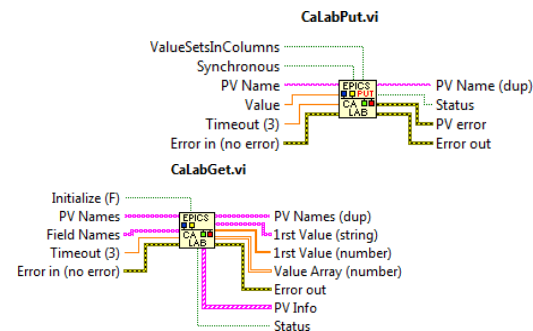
CaLabPut.vi

ValueSetsInColumns
Synchronous
PV Name
Value
Timeout (3)
Error in (no error)

EPICS
PUT
CA
LAB

PV Name (dup)
Status
PV error
Error out

CaLabGet.vi

Initialize (F)
PV Names
Field Names
Timeout (3)
Error in (no error)

EPICS
CA
LAB

PV Names (dup)
1rst Value (string)
1rst Value (number)
Value Array (number)
Error out
PV Info
Status